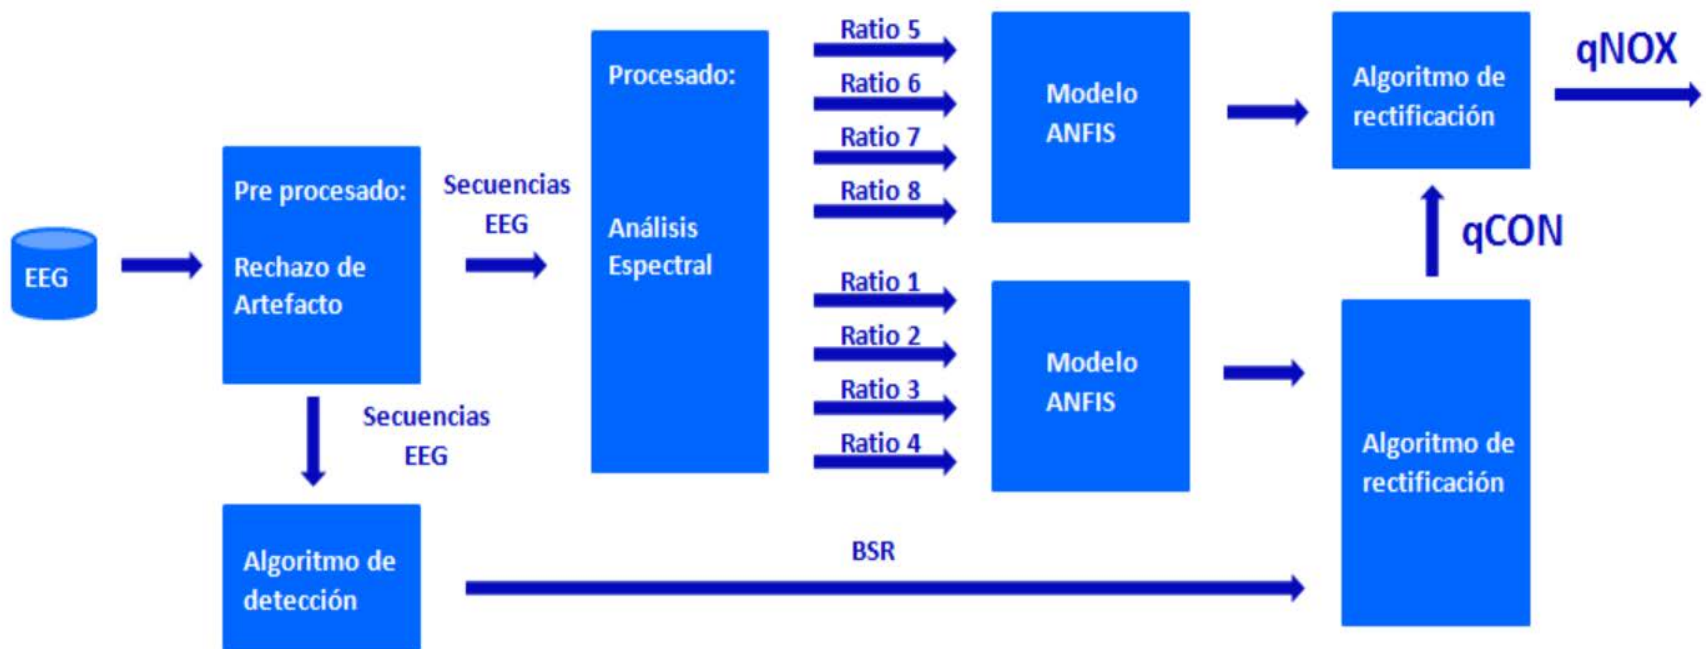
EEG

Pre procesado:

Rechazo de Artefacto

Secuencias EEG

Secuencias EEG

Algoritmo de detección

Procesado:

Análisis Espectral

Ratio 5

Ratio 6

Ratio 7

Ratio 8

Ratio 1

Ratio 2

Ratio 3

Ratio 4

Modelo ANFIS

Modelo ANFIS

BSR

Algoritmo de rectificación

qNOX

qCON

Algoritmo de rectificación